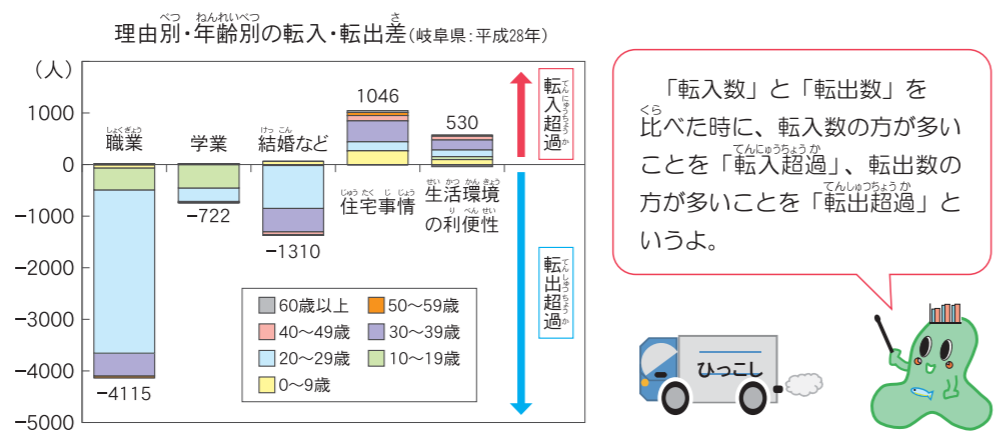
理由別・年齢別の転入・転出差（岐阜県：平成28年）

（人）
1000
0
−1000
−2000
−3000
−4000
−5000

職業
−4115
学業
−722
結婚など
−1310
1046
住宅事情
530
生活環境の利便性

転入超過
転出超過

| | |
|---|---|
| 60歳以上 | 50〜59歳 |
| 40〜49歳 | 30〜39歳 |
| 20〜29歳 | 10〜19歳 |
| 0〜9歳 | |

「転入数」と「転出数」を比べた時に、転入数の方が多いことを「転入超過」、転出数の方が多いことを「転出超過」というよ。

ひっこし